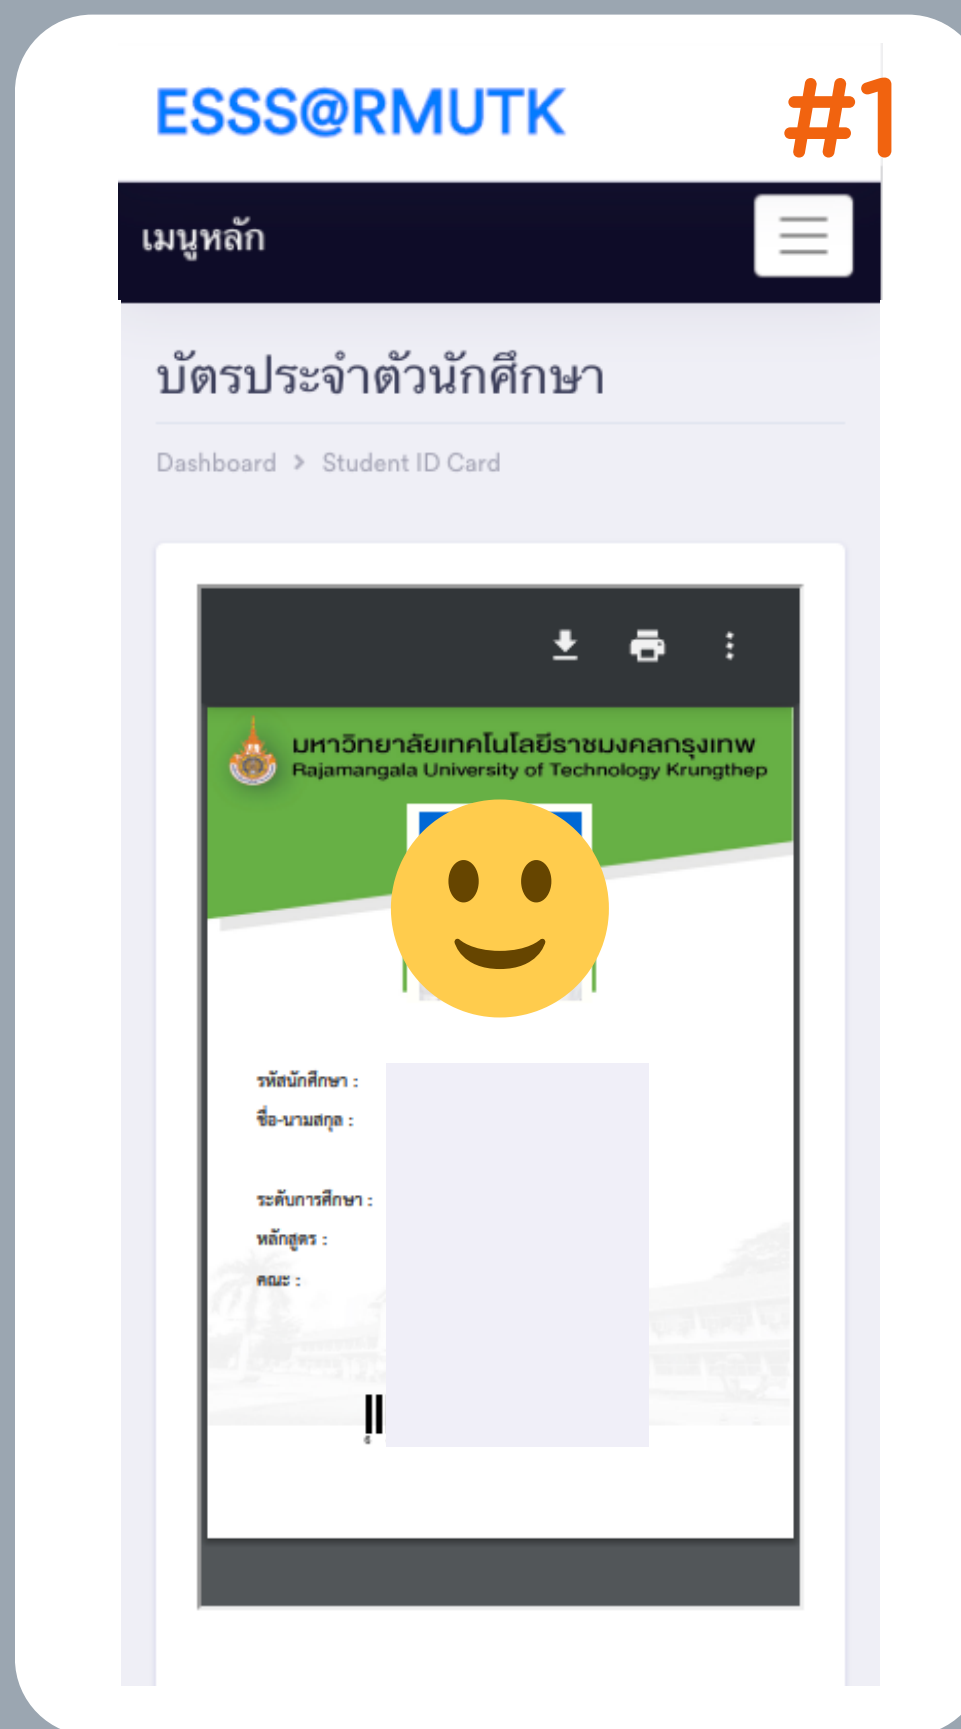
ESSS@RMUTK

#1

เมนูหลัก

บัตรประจำตัวนักศึกษา

Dashboard > Student ID Card

มหาวิทยาลัยเทคโนโลยีราชมงคลกรุงเทพ
Rajamangala University of Technology Krungthep

รหัสนักศึกษา :
ชื่อ-นามสกุล :
ระดับการศึกษา :
หลักสูตร :
คณะ :